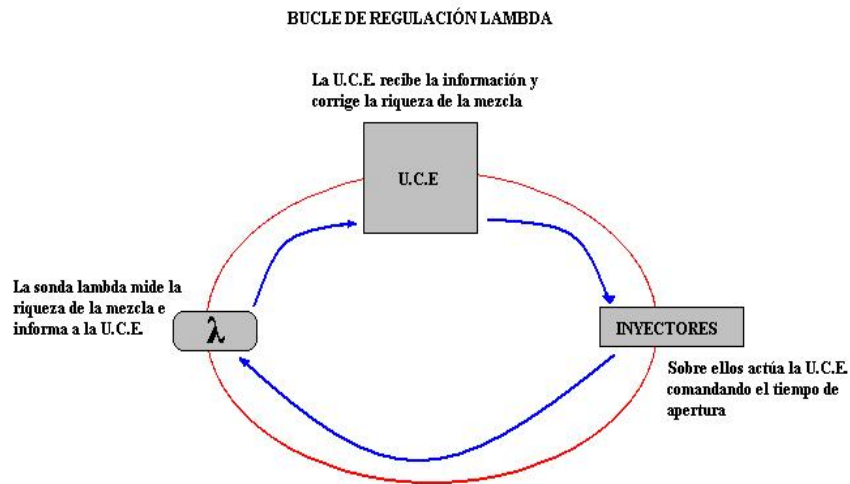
BUCLE DE REGULACIÓN LAMBDA

La U.C.E. recibe la información y corrige la riqueza de la mezcla

U.C.E

La sonda lambda mide la riqueza de la mezcla e informa a la U.C.E.

$\lambda$

INYECTORES

Sobre ellos actúa la U.C.E. comandando el tiempo de apertura